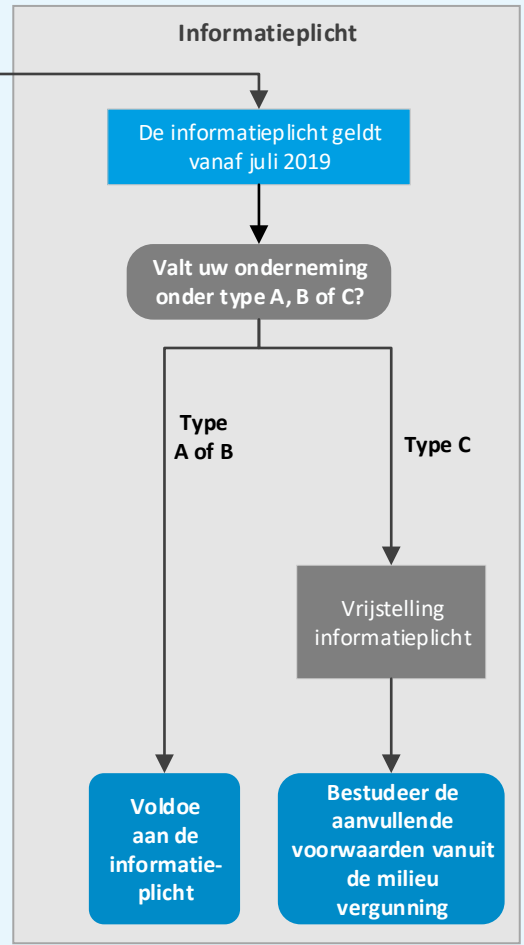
Informatieplicht

De informatieplicht geldt vanaf juli 2019

Valt uw onderneming onder type A, B of C?

Type A of B

Type C

Vrijstelling informatieplicht

Voldoe aan de informatieplicht

Bestudeer de aanvullende voorwaarden vanuit de milieu vergunning